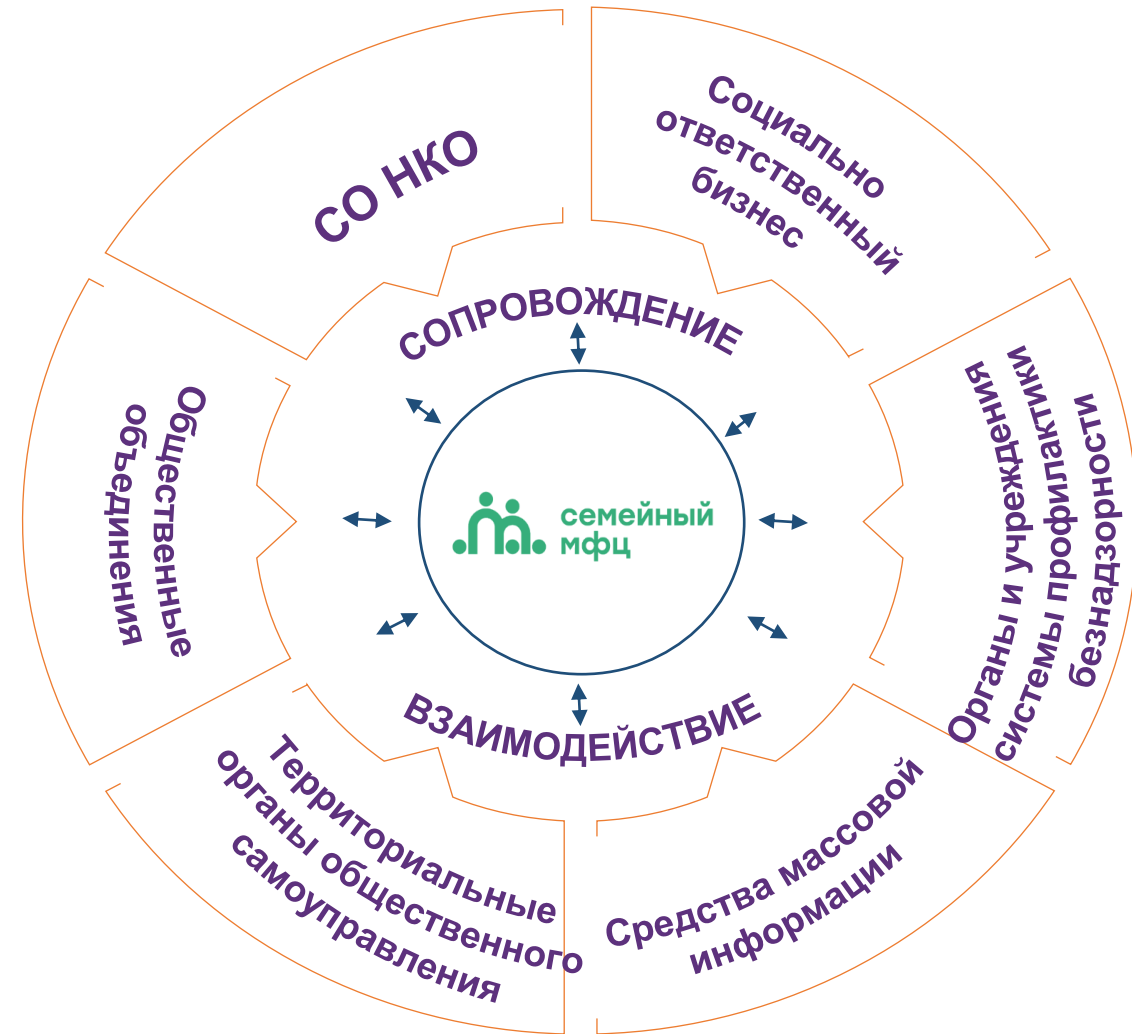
СО НКО

Социально ответственный бизнес

Органы и учреждения системы профилактики безнадзорности

Средства массовой информации

Территориальные органы общественного самоуправления

Общественные объединения

СОПРОВОЖДЕНИЕ

семейный мфц

ВЗАИМОДЕЙСТВИЕ